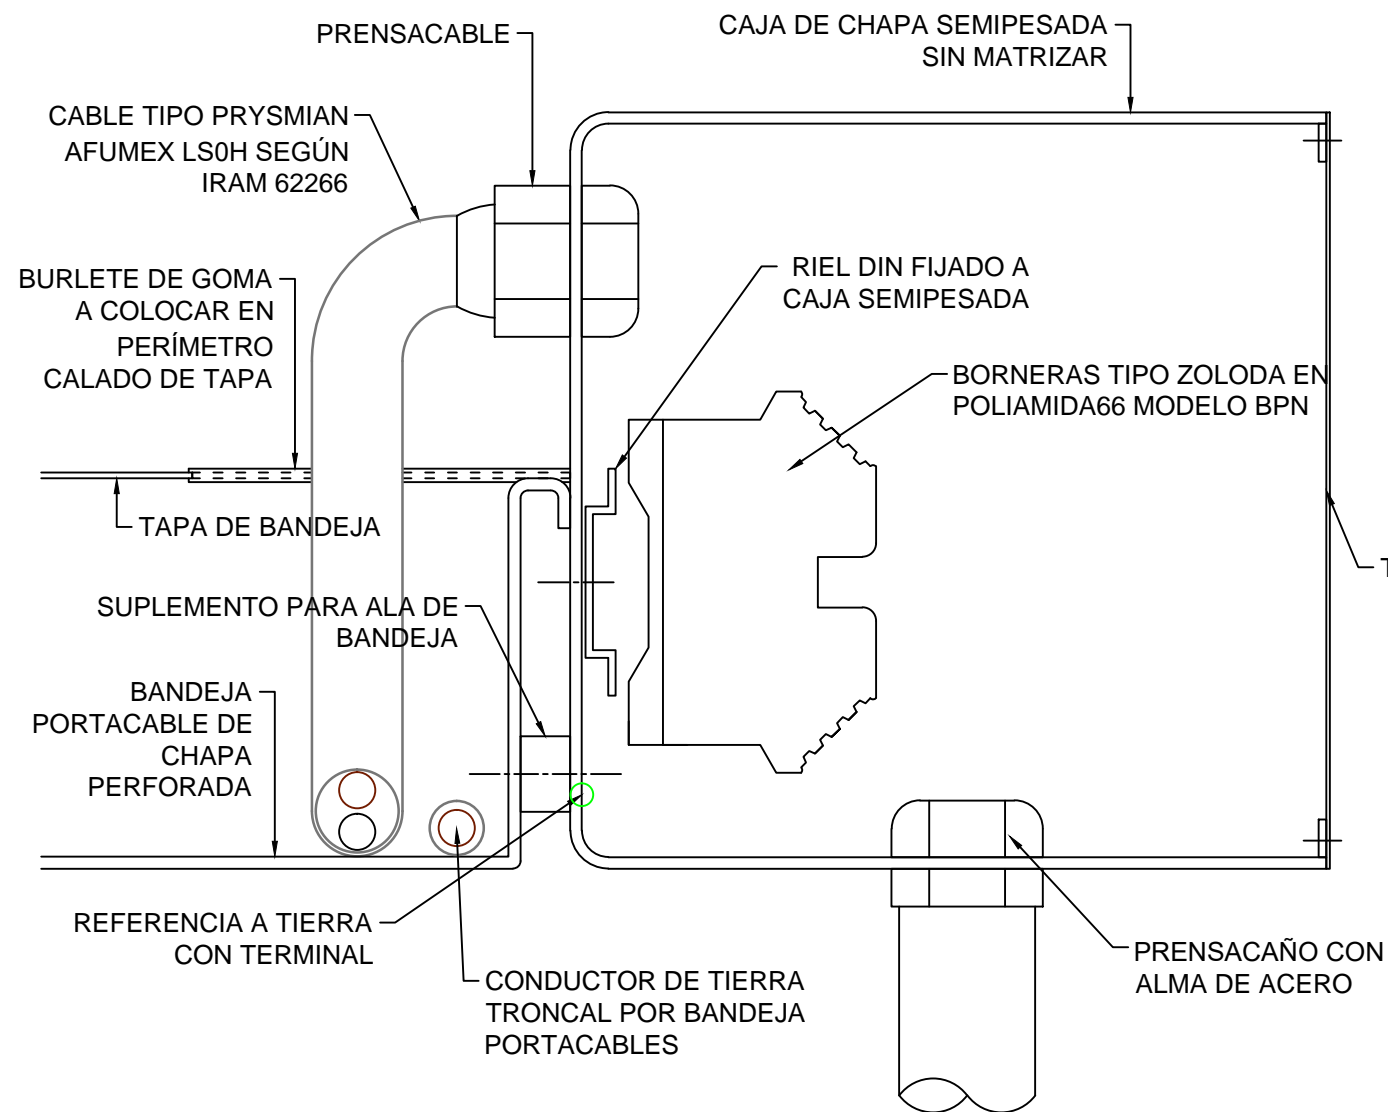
PRENSACABLE

CAJA DE CHAPA SEMIPESADA SIN MATRIZAR

CABLE TIPO PRYSMIAN AFUMEX LS0H SEGÚN IRAM 62266

BURLETE DE GOMA A COLOCAR EN PERÍMETRO CALADO DE TAPA

RIEL DIN FIJADO A CAJA SEMIPESADA

BORNERAS TIPO ZOLODA EN POLIAMIDA66 MODELO BPN

TAPA DE BANDEJA

T

SUPLEMENTO PARA ALA DE BANDEJA

BANDEJA PORTACABLE DE CHAPA PERFORADA

REFERENCIA A TIERRA CON TERMINAL

CONDUCTOR DE TIERRA TRONCAL POR BANDEJA PORTACABLES

PRENSACAÑO CON ALMA DE ACERO